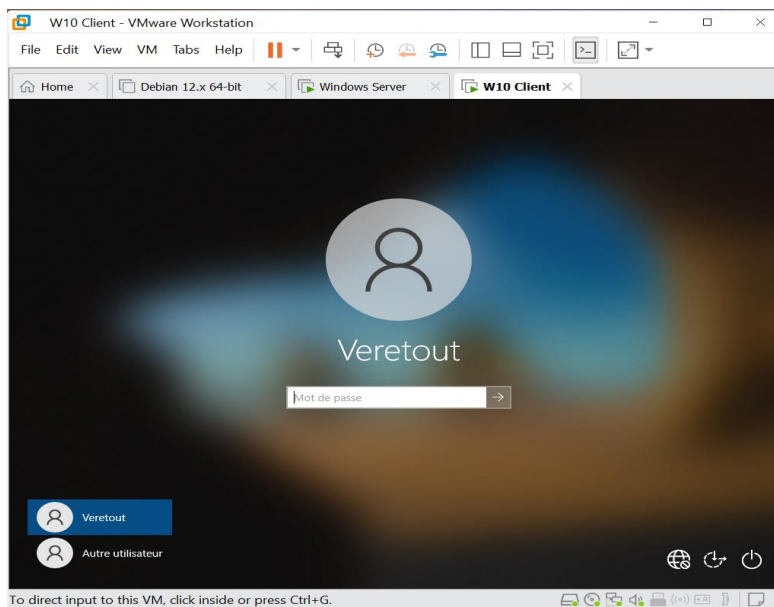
W10 Client - VMware Workstation

File Edit View VM Tabs Help

Home | Debian 12.x 64-bit | Windows Server | W10 Client

Veretout

Mot de passe

Veretout

Autre utilisateur

To direct input to this VM, click inside or press Ctrl+G.